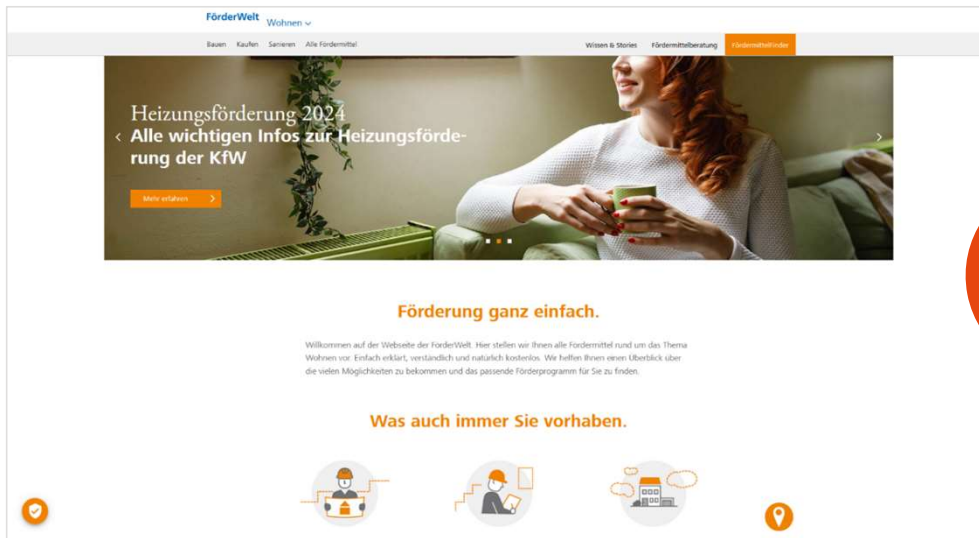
FörderWelt Wohnen

Bauen Kaufen Sanieren Alle Fördermittel

Wissen & Stories Fördermittelberatung FördermittelFinder

Heizungsförderung 2024
Alle wichtigen Infos zur Heizungsförderung der KfW

Mehr erfahren

Förderung ganz einfach.

Willkommen auf der Webseite der FörderWelt. Hier stellen wir Ihnen alle Fördermittel rund um das Thema Wohnen vor. Einfach erklärt, verständlich und natürlich kostenlos. Wir helfen Ihnen einen Überblick über die vielen Möglichkeiten zu bekommen und das passende Förderprogramm für Sie zu finden.

Was auch immer Sie vorhaben.